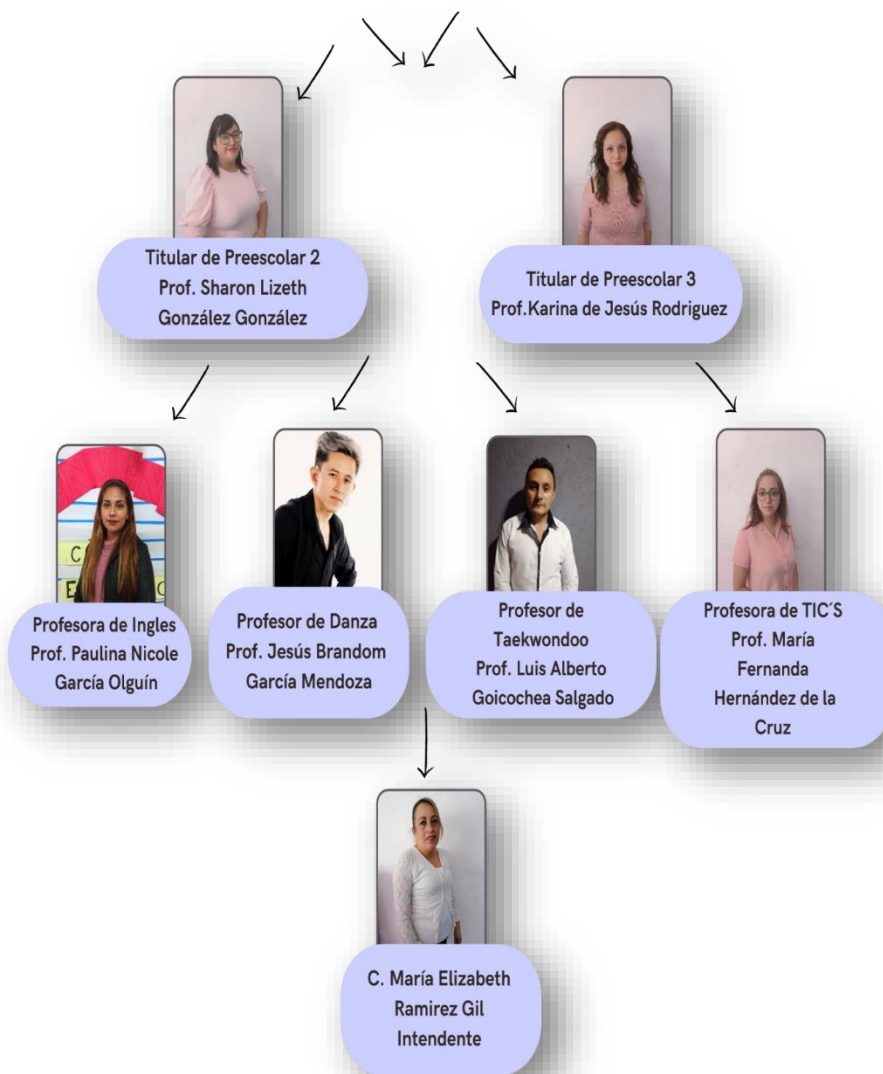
Titular de Preescolar 2
Prof. Sharon Lizeth
González González

Titular de Preescolar 3
Prof.Karina de Jesús Rodriguez

C
E

Profesora de Ingles
Prof. Paulina Nicole
García Olguín

Profesor de Danza
Prof. Jesús Brandom
García Mendoza

Profesor de
Taekwondoo
Prof. Luis Alberto
Goicochea Salgado

Profesora de TIC´S
Prof. María
Fernanda
Hernández de la
Cruz

C. María Elizabeth
Ramirez Gil
Intendente